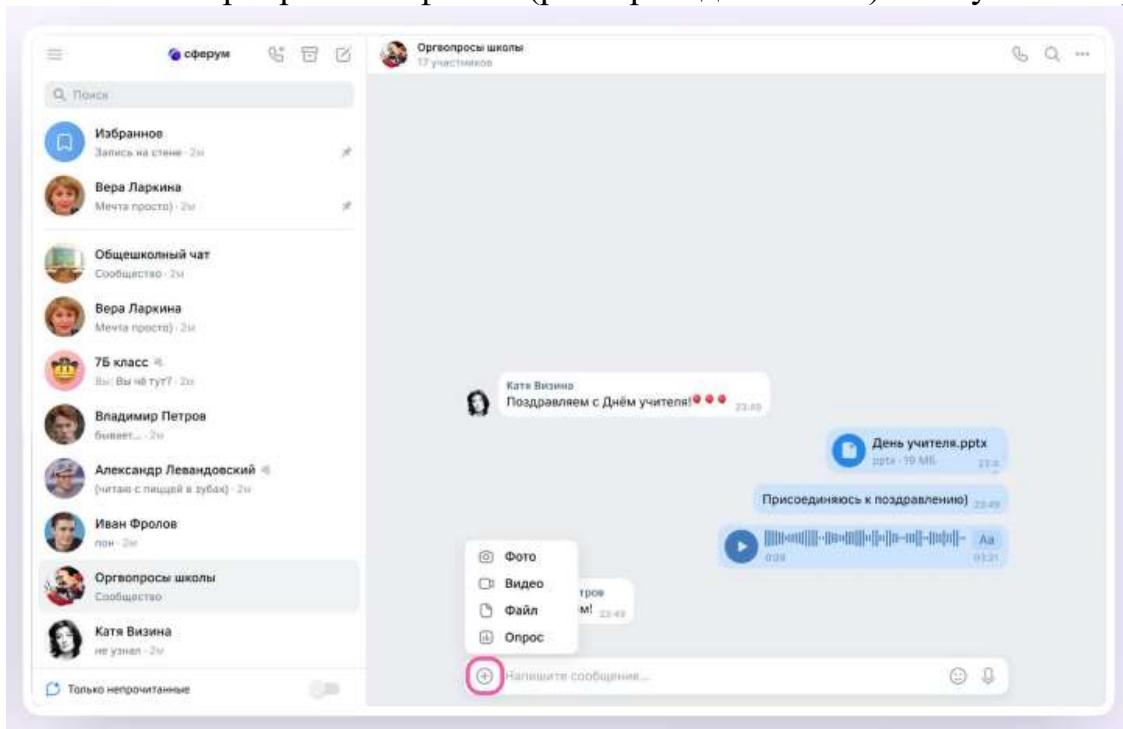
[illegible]

сферум

Оргвопросы школы
17 участников

Поиск

Избранное
Запись на стене · 2ч

Вера Ларкина
Мечта просто) · 2ч

Общешкольный чат
Сообщество · 2ч

Вера Ларкина
Мечта просто) · 2ч

7Б класс
Вы: Вы чё тут? · 2ч

Владимир Петров
бывает... · 2ч

Александр Левандовский
(читаю с пиццей в зубах) · 2ч

Иван Фролов
пон · 2ч

Оргвопросы школы
Сообщество

Катя Визина
не узнал · 2ч

Только непрочитанные

Катя Визина
Поздравляем с Днём учителя! 23:49

День учителя.pptx
pptx · 10 МБ 23:4

Присоединяюсь к поздравлению) 23:49

0:09 03:21 Aa

Фото
Видео
Файл
Опрос

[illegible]трое
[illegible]м! 23:49

Напишите сообщение...